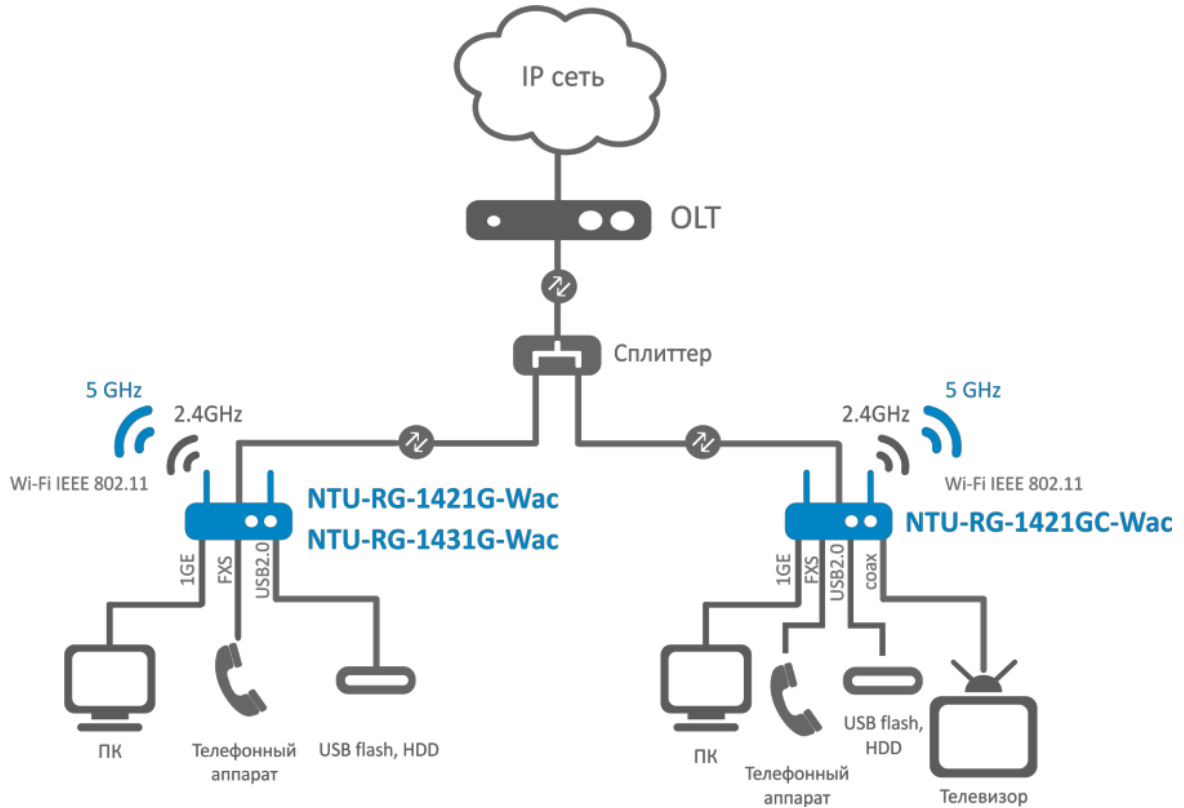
IP сеть

OLT

Сплиттер

5 GHz
2.4GHz
Wi-Fi IEEE 802.11

NTU-RG-1421G-Wac
NTU-RG-1431G-Wac

1GE
FXS
USB2.0

ПК
Телефонный аппарат
USB flash, HDD

5 GHz
2.4GHz
Wi-Fi IEEE 802.11

NTU-RG-1421GC-Wac

1GE
FXS
USB2.0
coax

ПК
Телефонный аппарат
USB flash, HDD
Телевизор